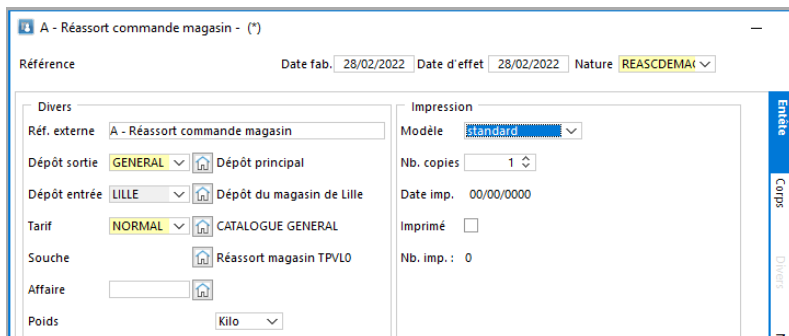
A - Réassort commande magasin - (*)

Référence

Date fab. 28/02/2022 Date d'effet 28/02/2022 Nature REASCDEMA(

Divers

Réf. externe A - Réassort commande magasin

Dépôt sortie GENERAL Dépôt principal

Dépôt entrée LILLE Dépôt du magasin de Lille

Tarif NORMAL CATALOGUE GENERAL

Souche Réassort magasin TPVL0

Affaire

Poids Kilo

Impression

Modèle standard

Nb. copies 1

Date imp. 00/00/0000

Imprimé

Nb. imp. : 0

Entête

Corps

Divers